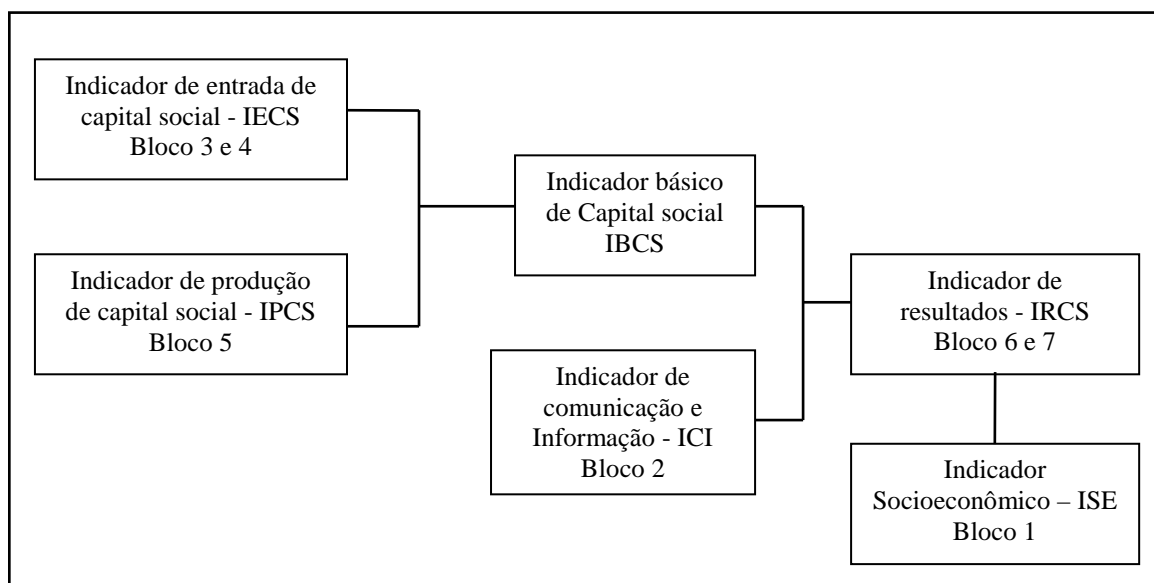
Indicador de entrada de capital social - IECS
Bloco 3 e 4

Indicador de produção de capital social - IPCS
Bloco 5

Indicador básico de Capital social
IBCS

Indicador de comunicação e Informação - ICI
Bloco 2

Indicador de resultados - IRCS
Bloco 6 e 7

Indicador Socioeconômico – ISE
Bloco 1